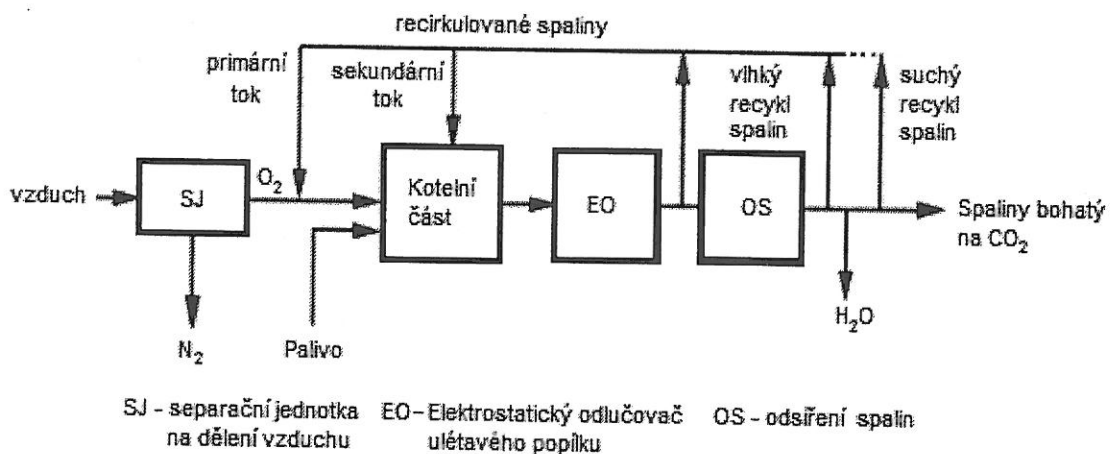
recirkulované spaliny

primární tok

sekundární tok

vlhký recykl spalin

suchý recykl spalin

vzduch

SJ

$O_2$

Kotelní část

EO

OS

Spaliny bohatý na $CO_2$

$N_2$

Palivo

$H_2O$

SJ - separační jednotka na dělení vzduchu

EO – Elektrostatický odlučovač úlétavého popílku

OS - odsíření spalin